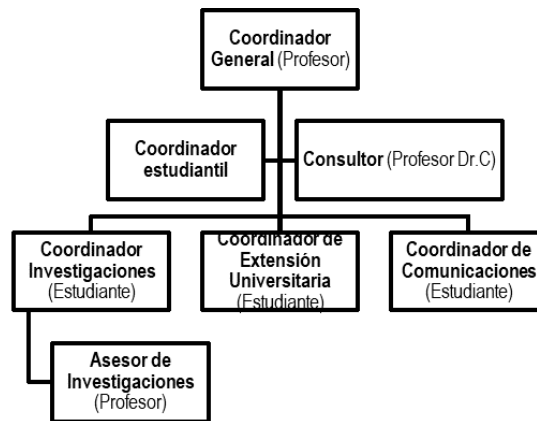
Coordinador General (Profesor)

Coordinador estudiantil

Consultor (Profesor Dr.C)

Coordinador Investigaciones (Estudiante)

Coordinador de Extensión Universitaria (Estudiante)

Coordinador de Comunicaciones (Estudiante)

Asesor de Investigaciones (Profesor)